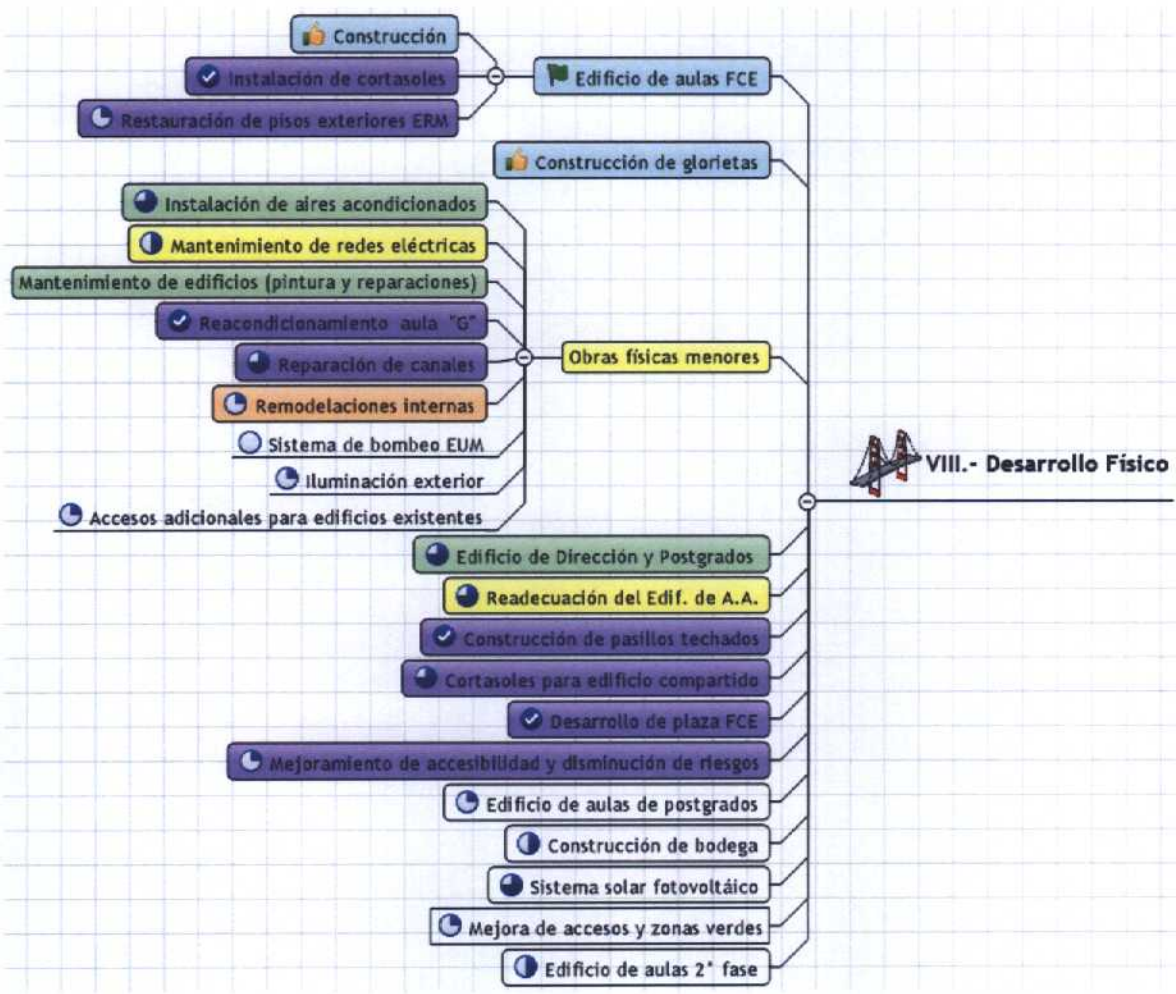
Construcción
Instalación de cortasoles
Restauración de pisos exteriores ERM
Edificio de aulas FCE
Construcción de glorietas
Instalación de aires acondicionados
Mantenimiento de redes eléctricas
Mantenimiento de edificios (pintura y reparaciones)
Reacondicionamiento aula "G"
Reparación de canales
Remodelaciones internas
Sistema de bombeo EUM
Iluminación exterior
Accesos adicionales para edificios existentes
Obras físicas menores
VIII.- Desarrollo Físico
Edificio de Dirección y Postgrados
Readecuación del Edif. de A.A.
Construcción de pasillos techados
Cortasoles para edificio compartido
Desarrollo de plaza FCE
Mejoramiento de accesibilidad y disminución de riesgos
Edificio de aulas de postgrados
Construcción de bodega
Sistema solar fotovoltáico
Mejora de accesos y zonas verdes
Edificio de aulas 2° fase